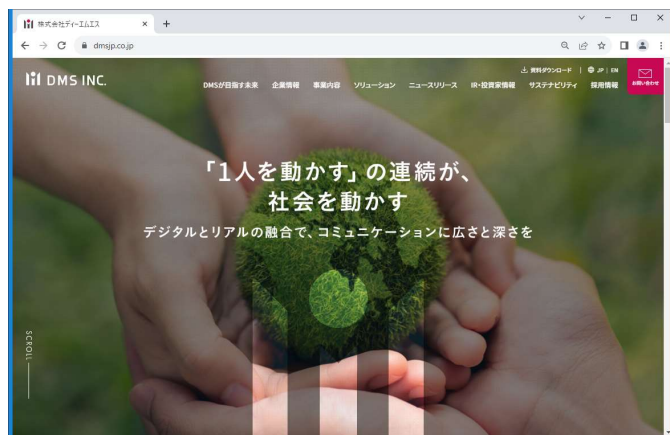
株式会社ディーエムエス
dmsjp.co.jp
DMS INC.
資料ダウンロード | JP | EN
お問い合わせ
DMSが目指す未来　企業情報　事業内容　ソリューション　ニュースリリース　IR・投資家情報　サステナビリティ　採用情報

「1人を動かす」の連続が、
社会を動かす
デジタルとリアルの融合で、コミュニケーションに広さと深さを

SCROLL